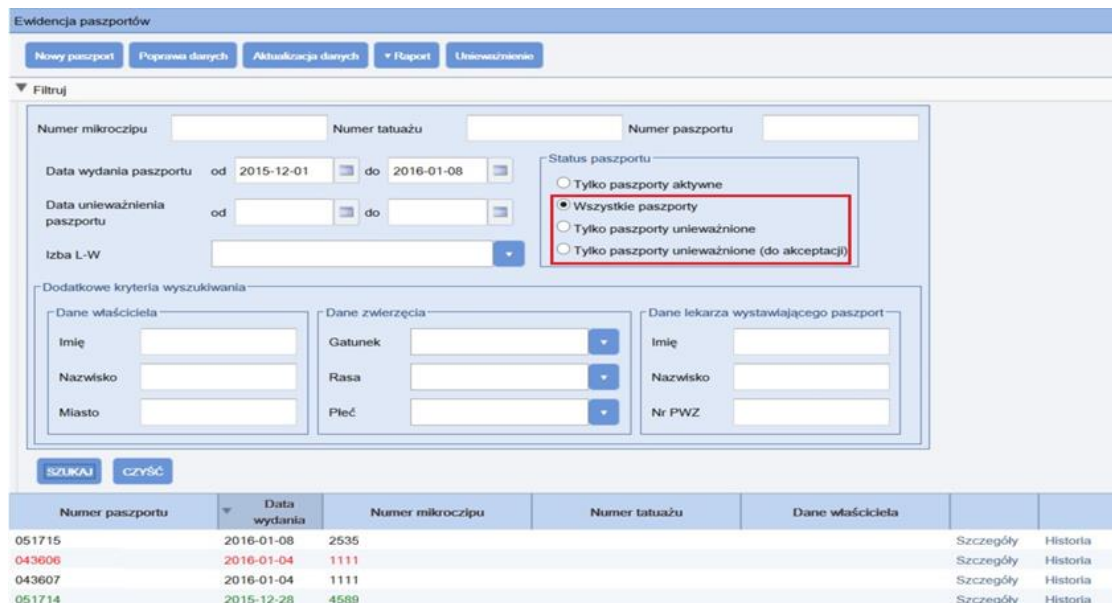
Ewidencja paszportów

Nowy paszport | Poprawa danych | Aktualizacja danych | ▾ Raport | Unieważnienie

▼ Filtruj

Numer mikroczipu | Numer tatuażu | Numer paszportu

Data wydania paszportu od 2015-12-01 do 2016-01-08

Data unieważnienia paszportu od do

Izba L-W

Status paszportu
Tylko paszporty aktywne
Wszystkie paszporty
Tylko paszporty unieważnione
Tylko paszporty unieważnione (do akceptacji)

Dodatkowe kryteria wyszukiwania

Dane właściciela
Imię
Nazwisko
Miasto

Dane zwierzęcia
Gatunek
Rasa
Płeć

Dane lekarza wystawiającego paszport
Imię
Nazwisko
Nr PWZ

SZUKAJ | CZYŚĆ

| Numer paszportu | Data wydania | Numer mikroczipu | Numer tatuażu | Dane właściciela | | |
|---|---|---|---|---|---|---|
| 051715 | 2016-01-08 | 2535 | | | Szczegóły | Historia |
| 043606 | 2016-01-04 | 1111 | | | Szczegóły | Historia |
| 043607 | 2016-01-04 | 1111 | | | Szczegóły | Historia |
| 051714 | 2015-12-28 | 4589 | | | Szczegóły | Historia |